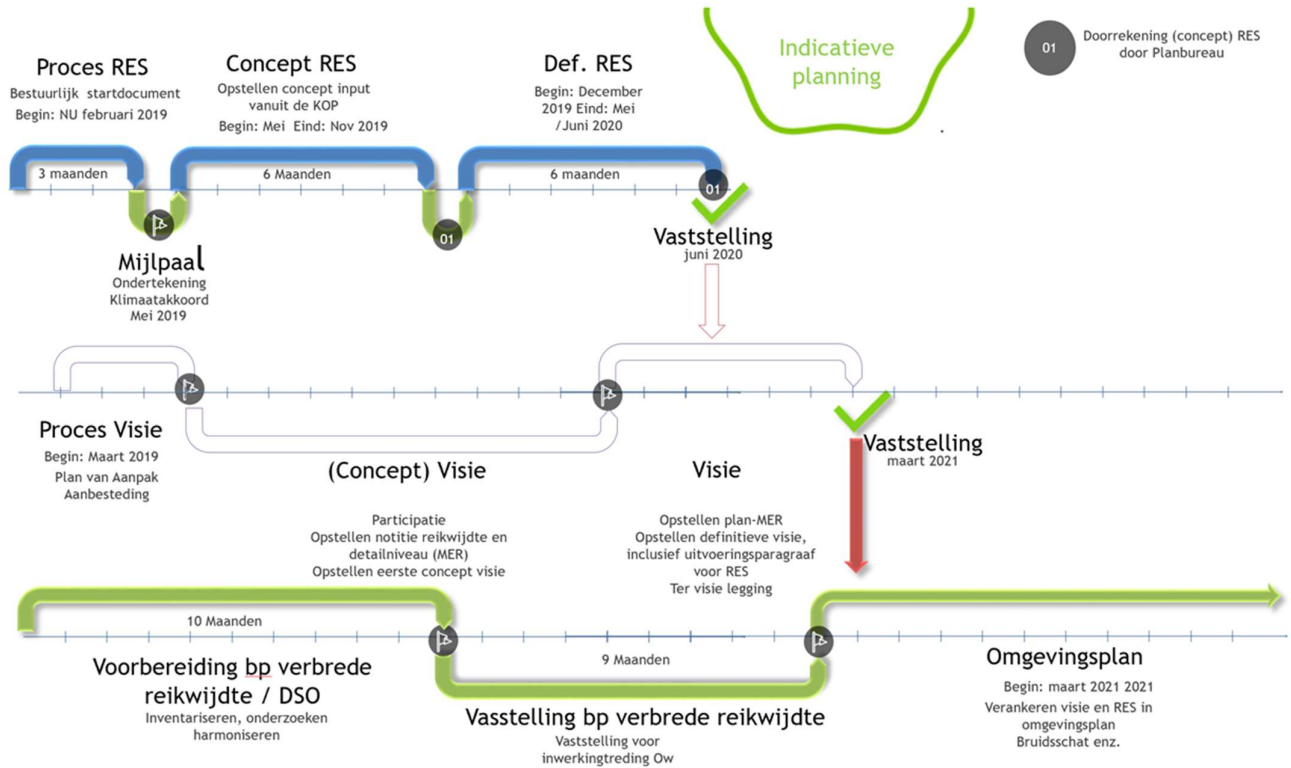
Indicatieve planning

01 Doorrekening (concept) RES door Planbureau

Proces RES
Bestuurlijk startdocument
Begin: NU februari 2019

Concept RES
Opstellen concept input vanuit de KOP
Begin: Mei Eind: Nov 2019

Def. RES
Begin: December 2019 Eind: Mei /Juni 2020

3 maanden

6 Maanden

6 maanden

01

01

Mijlpaal
Ondertekening Klimaatakkoord
Mei 2019

Vaststelling
juni 2020

Proces Visie
Begin: Maart 2019
Plan van Aanpak
Aanbesteding

(Concept) Visie

Visie

Vaststelling
maart 2021

Participatie
Opstellen notitie reikwijdte en detailniveau (MER)
Opstellen eerste concept visie

Opstellen plan-MER
Opstellen definitieve visie, inclusief uitvoeringsparagraaf voor RES
Ter visie legging

10 Maanden

9 Maanden

Voorbereiding bp verbrede reikwijdte / DSO
Inventariseren, onderzoeken harmoniseren

Vasstelling bp verbrede reikwijdte
Vaststelling voor inwerkingtreding Ow

Omgevingsplan
Begin: maart 2021 2021
Verankeren visie en RES in omgevingsplan
Bruidsschat enz.